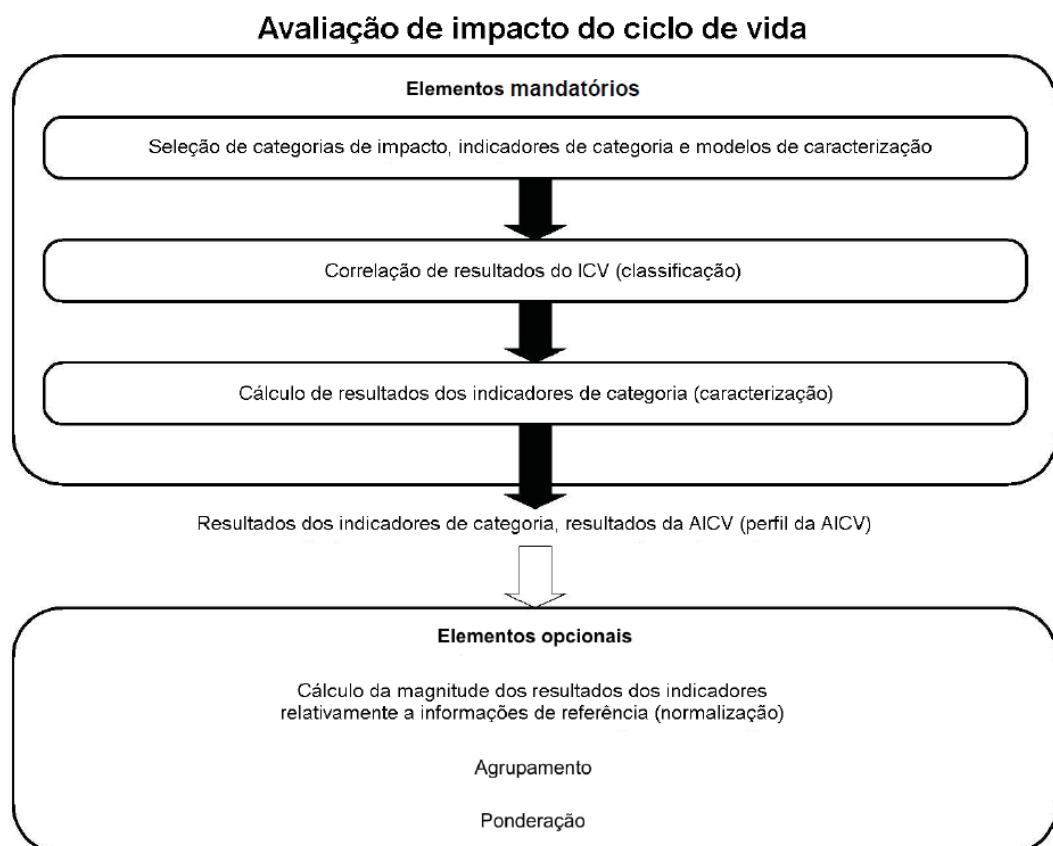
Avaliação de impacto do ciclo de vida

Elementos mandatórios

Seleção de categorias de impacto, indicadores de categoria e modelos de caracterização

Correlação de resultados do ICV (classificação)

Cálculo de resultados dos indicadores de categoria (caracterização)

Resultados dos indicadores de categoria, resultados da AICV (perfil da AICV)

Elementos opcionais

Cálculo da magnitude dos resultados dos indicadores relativamente a informações de referência (normalização)

Agrupamento

Ponderação